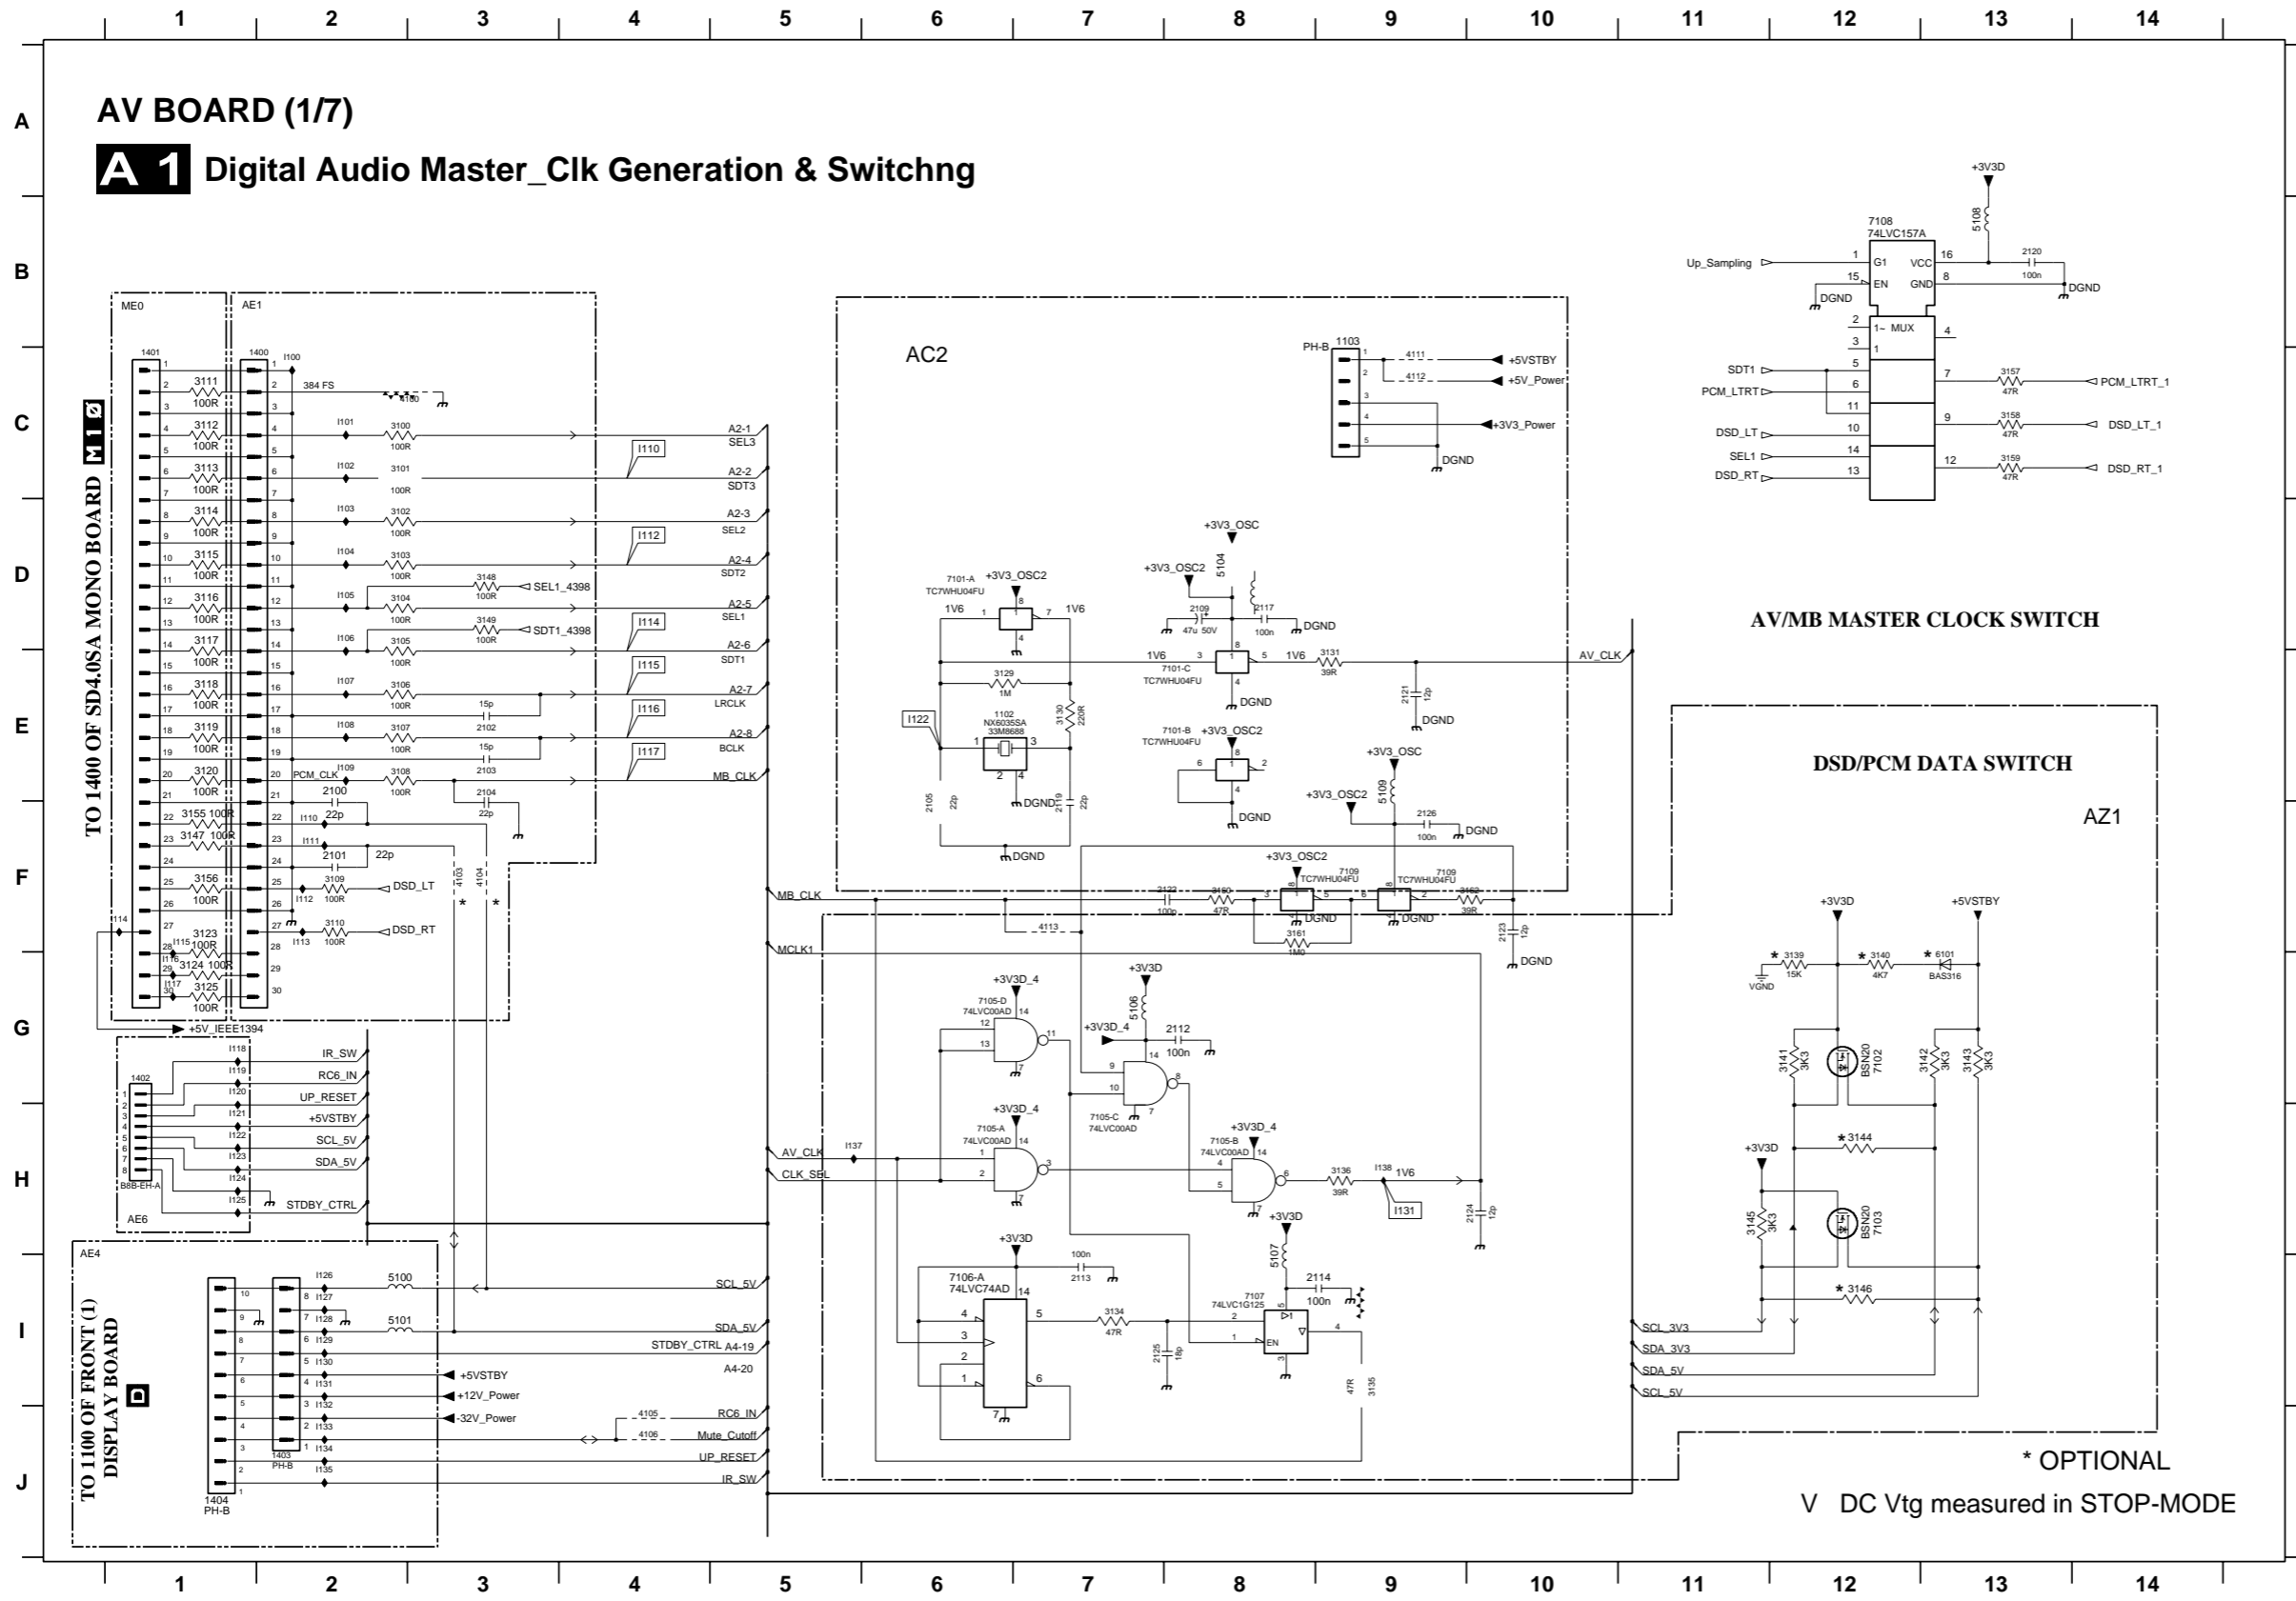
1 2 3 4 5 6 7 8 9 10 11 12 13 14

A

B

C

D

E

F

G

H

I

J

AV BOARD (1/7)

A 1 Digital Audio Master_Clk Generation & Switchng

TO 1400 OF SD4.0SA MONO BOARD M10

ME0

AE1

1401

1400

I100

384 FS

3111 100R

3112 100R

3113 100R

3114 100R

3115 100R

3116 100R

3117 100R

3118 100R

3119 100R

3120 100R

3155 100R

3147 100R

3156 100R

3123 100R

3124 100R

3125 100R

I101 3100 100R

I102 3101 100R

I103 3102 100R

I104 3103 100R

I105 3104 100R

I106 3105 100R

I107 3106 100R

I108 3107 100R

I109 3108 100R

PCM_CLK

3148 100R SEL1_4398

3149 100R SDT1_4398

15p 2102

15p 2103

2104 22p

2100 22p

2101 22p

I110

I111

I112

I113

I114

I115

I116

I117

3109 100R DSD_LT

3110 100R DSD_RT

4103

4104

+5V_IEEE1394

A2-1 SEL3

A2-2 SDT3

A2-3 SEL2

A2-4 SDT2

A2-5 SEL1

A2-6 SDT1

A2-7 LRCLK

A2-8 BCLK

MB_CLK

I110

I112

I114

I115

I116

I117

AC2

PH-B 1103

4111 +5VSTBY

4112 +5V_Power

+3V3_Power

DGND

+3V3_OSC

+3V3_OSC2

5104

2109 47u 50V

2117 100n

DGND

7101-A TC7WHU04FU

+3V3_OSC2

1V6

1V6

3129 1M

1V6

7101-C TC7WHU04FU

1V6

3131 39R

DGND

2121 12p

DGND

AV_CLK

I122

1102 NX6035SA 33M8688

3130 220R

7101-B TC7WHU04FU

+3V3_OSC2

DGND

2105 22p

2119 22p

DGND

DGND

+3V3_OSC

+3V3_OSC2

5109

2126 100n

DGND

+3V3_OSC2

7109 TC7WHU04FU

7109 TC7WHU04FU

MB_CLK

2122 100p

3160 47R

DGND

DGND

3162 39R

2123 12p

DGND

4113

3161 1M0

MCLK1

+3V3D_4

7105-D 74LVC00AD

+3V3D

5106

+3V3D_4

2112 100n

7105-C 74LVC00AD

+3V3D_4

7105-A 74LVC00AD

+3V3D_4

7105-B 74LVC00AD

AV_CLK

CLK_SEL

I137

3136 39R

I138 1V6

I131

2124 12p

+3V3D

+3V3D

100n 2113

7106-A 74LVC74AD

3134 47R

2125 18p

5107

2114 100n

7107 74LVC1G125

EN

47R 3135

+3V3D

7108 74LVC157A

5108

Up_Sampling

G1

EN

VCC

GND

2120 100n

DGND

DGND

1~ MUX

SDT1

PCM_LTRT

DSD_LT

SEL1

DSD_RT

3157 47R PCM_LTRT_1

3158 47R DSD_LT_1

3159 47R DSD_RT_1

AV/MB MASTER CLOCK SWITCH

DSD/PCM DATA SWITCH

AZ1

+3V3D

+5VSTBY

* 3139 15K

VGND

* 3140 4K7

* 6101 BAS316

3141 3K3

BSN20 7102

3142 3K3

3143 3K3

+3V3D

* 3144

3145 3K3

BSN20 7103

* 3146

SCL_3V3

SDA_3V3

SDA_5V

SCL_5V

AE6

1402

B8B-EH-A

I118 IR_SW

I119 RC6_IN

I120 UP_RESET

I121 +5VSTBY

I122 SCL_5V

I123 SDA_5V

I124

I125 STDBY_CTRL

AE4

TO 1100 OF FRONT (1) DISPLAY BOARD D

I126

5100

I127

I128

I129

5101

I130

I131 +5VSTBY

I132 +12V_Power

I133 -32V_Power

I134

I135

1403 PH-B

1404 PH-B

SCL_5V

SDA_5V

STDBY_CTRL A4-19

A4-20

4105 RC6_IN

4106 Mute_Cutoff

UP_RESET

IR_SW

* OPTIONAL

V DC Vtg measured in STOP-MODE